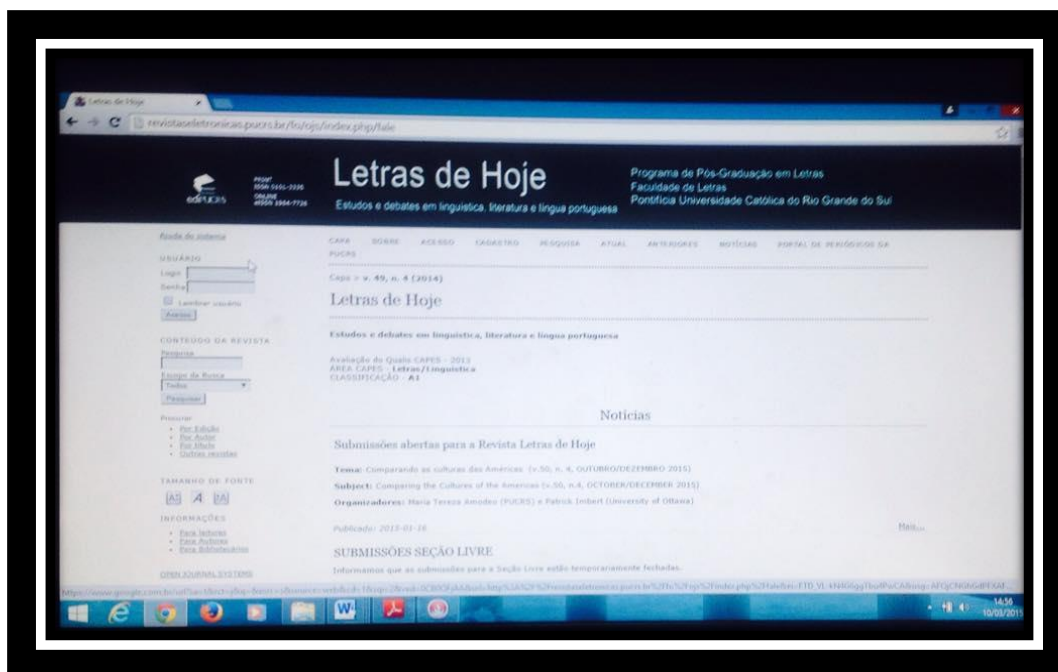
Letras de Hoje

revistaseletronicas.pucrs.br/fo/ojs/index.php/fale

ediPUCRS

PRINT ISSN 0101-3335
ONLINE eISSN 1984-7726

Letras de Hoje

Estudos e debates em linguística, literatura e língua portuguesa

Programa de Pós-Graduação em Letras
Faculdade de Letras
Pontifícia Universidade Católica do Rio Grande do Sul

Ajuda do sistema

USUÁRIO
Login
Senha
Lembrar usuário
Acesso

CONTEÚDO DA REVISTA
Pesquisa
Escopo da Busca
Todos
Pesquisar

Procurar
• Por Edição
• Por Autor
• Por título
• Outras revistas

TAMANHO DE FONTE

INFORMAÇÕES
• Para leitores
• Para Autores
• Para Bibliotecários

OPEN JOURNAL SYSTEMS

CAPA SOBRE ACESSO CADASTRO PESQUISA ATUAL ANTERIORES NOTÍCIAS PORTAL DE PERIÓDICOS DA PUCRS

Capa > v. 49, n. 4 (2014)

Letras de Hoje

Estudos e debates em linguística, literatura e língua portuguesa

Avaliação do Qualis CAPES - 2013
ÁREA CAPES - Letras/Linguística
CLASSIFICAÇÃO - A1

Notícias

Submissões abertas para a Revista Letras de Hoje

Tema: Comparando as culturas das Américas (v.50, n.4, OUTUBRO/DEZEMBRO 2015)
Subject: Comparing the Cultures of the Americas (v.50, n.4, OCTOBER/DECEMBER 2015)
Organizadores: Maria Tereza Amodeo (PUCRS) e Patrick Imbert (University of Ottawa)

Publicado: 2015-03-16

Mais...

SUBMISSÕES SEÇÃO LIVRE

Informamos que as submissões para a Seção Livre estão temporariamente fechadas.

14:36
10/03/2015